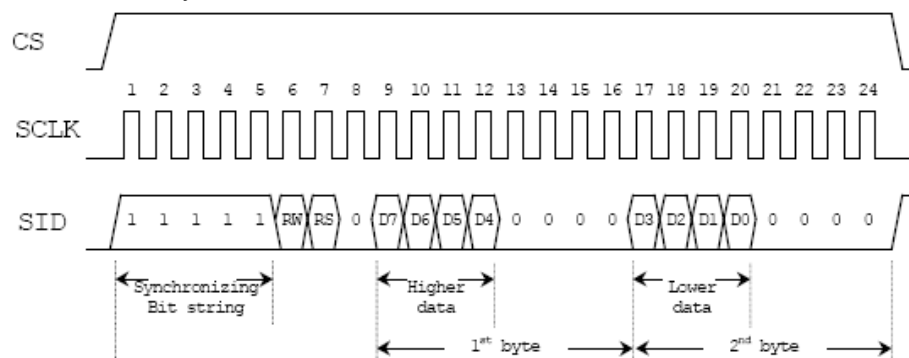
CS

1 2 3 4 5 6 7 8 9 10 11 12 13 14 15 16 17 18 19 20 21 22 23 24

SCLK

SID 1 1 1 1 1 RW RS 0 D7 D6 D5 D4 0 0 0 0 D3 D2 D1 D0 0 0 0 0

Synchronizing Bit string

Higher data

Lower data

$1^{st}$ byte

$2^{nd}$ byte